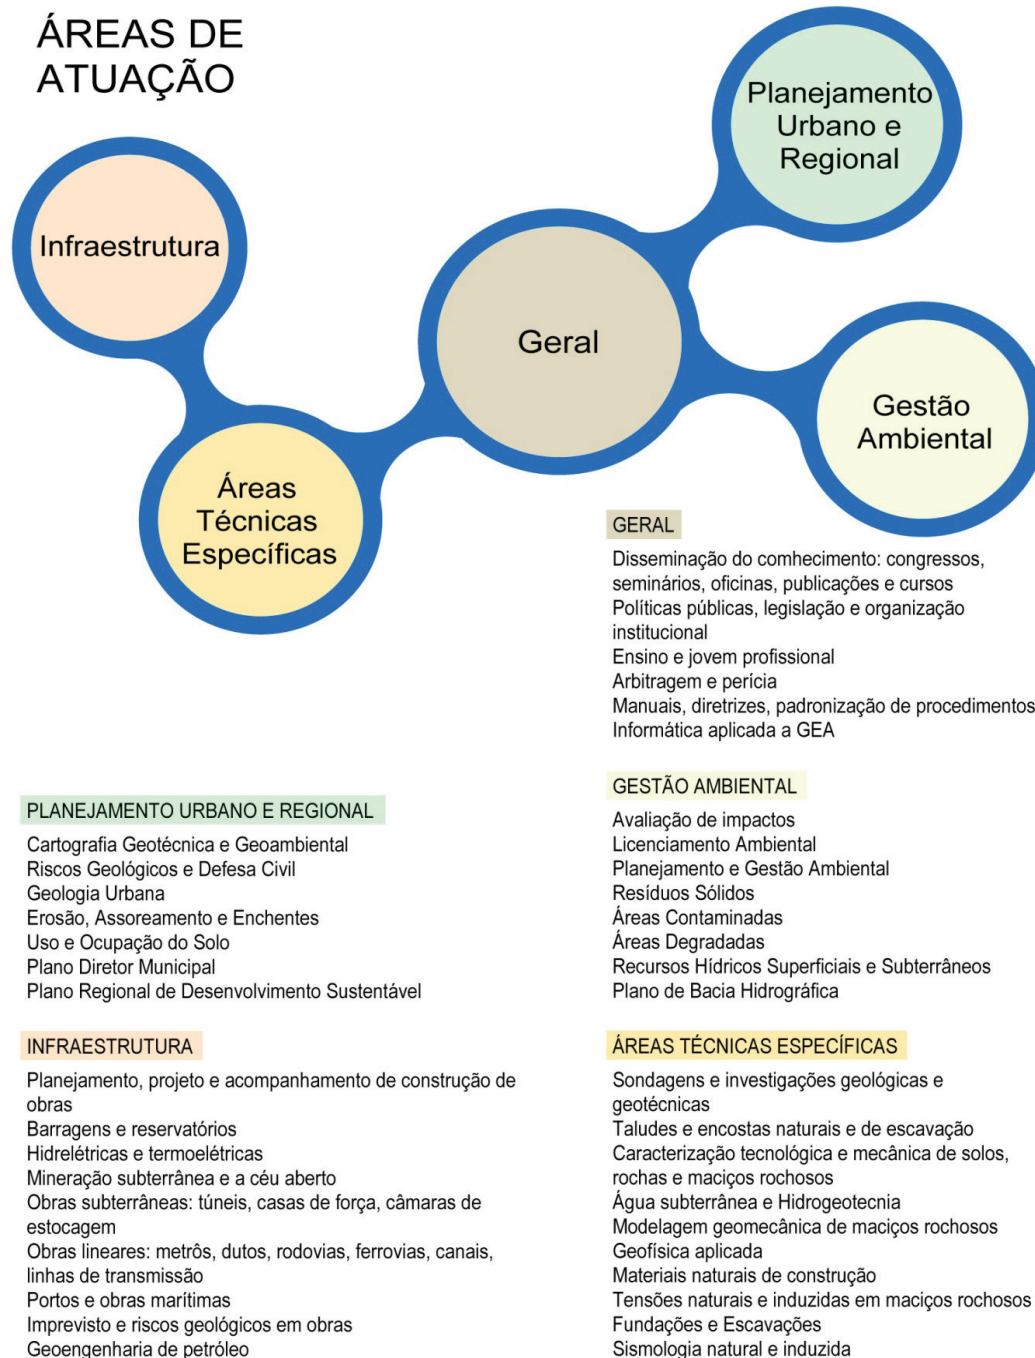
ÁREAS DE ATUAÇÃO

Infraestrutura

Planejamento Urbano e Regional

Geral

Gestão Ambiental

Áreas Técnicas Específicas

GERAL

Disseminação do comhecimento: congressos, seminários, oficinas, publicações e cursos
Políticas públicas, legislação e organização institucional
Ensino e jovem profissional
Arbitragem e perícia
Manuais, diretrizes, padronização de procedimentos
Informática aplicada a GEA

PLANEJAMENTO URBANO E REGIONAL

Cartografia Geotécnica e Geoambiental
Riscos Geológicos e Defesa Civil
Geologia Urbana
Erosão, Assoreamento e Enchentes
Uso e Ocupação do Solo
Plano Diretor Municipal
Plano Regional de Desenvolvimento Sustentável

GESTÃO AMBIENTAL

Avaliação de impactos
Licenciamento Ambiental
Planejamento e Gestão Ambiental
Resíduos Sólidos
Áreas Contaminadas
Áreas Degradadas
Recursos Hídricos Superficiais e Subterrâneos
Plano de Bacia Hidrográfica

INFRAESTRUTURA

Planejamento, projeto e acompanhamento de construção de obras
Barragens e reservatórios
Hidrelétricas e termoelétricas
Mineração subterrânea e a céu aberto
Obras subterrâneas: túneis, casas de força, câmaras de estocagem
Obras lineares: metrôs, dutos, rodovias, ferrovias, canais, linhas de transmissão
Portos e obras marítimas
Imprevisto e riscos geológicos em obras
Geoengenharia de petróleo

ÁREAS TÉCNICAS ESPECÍFICAS

Sondagens e investigações geológicas e geotécnicas
Taludes e encostas naturais e de escavação
Caracterização tecnológica e mecânica de solos, rochas e maciços rochosos
Água subterrânea e Hidrogeotecnia
Modelagem geomecânica de maciços rochosos
Geofísica aplicada
Materiais naturais de construção
Tensões naturais e induzidas em maciços rochosos
Fundações e Escavações
Sismologia natural e induzida